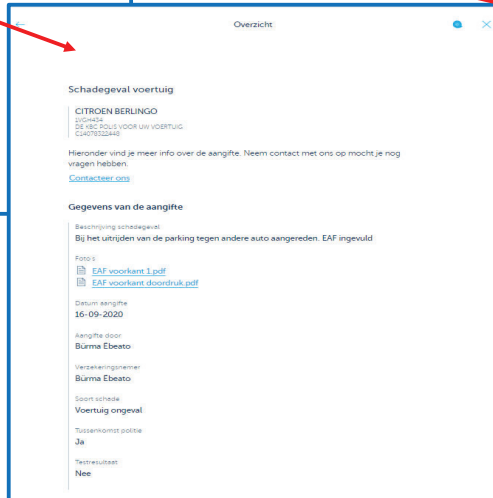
Overzicht

Schadegeval voertuig

CITROEN BERLINGO
1VGH454
DE KBC POLIS VOOR UW VOERTUIG
C14079322448

Hieronder vind je meer info over de aangifte. Neem contact met ons op mocht je nog vragen hebben.

Contacteer ons

Gegevens van de aangifte

Beschrijving schadegeval
Bij het uitrijden van de parking tegen andere auto aangereden. EAF ingevuld

Foto's
EAF voorkant 1.pdf
EAF voorkant doordruk.pdf

Datum aangifte
16-09-2020

Aangifte door
Bürma Ebeato

Verzekeringsnemer
Bürma Ebeato

Soort schade
Voertuig ongeval

Tussenkomst politie
Ja

Testresultaat
Nee